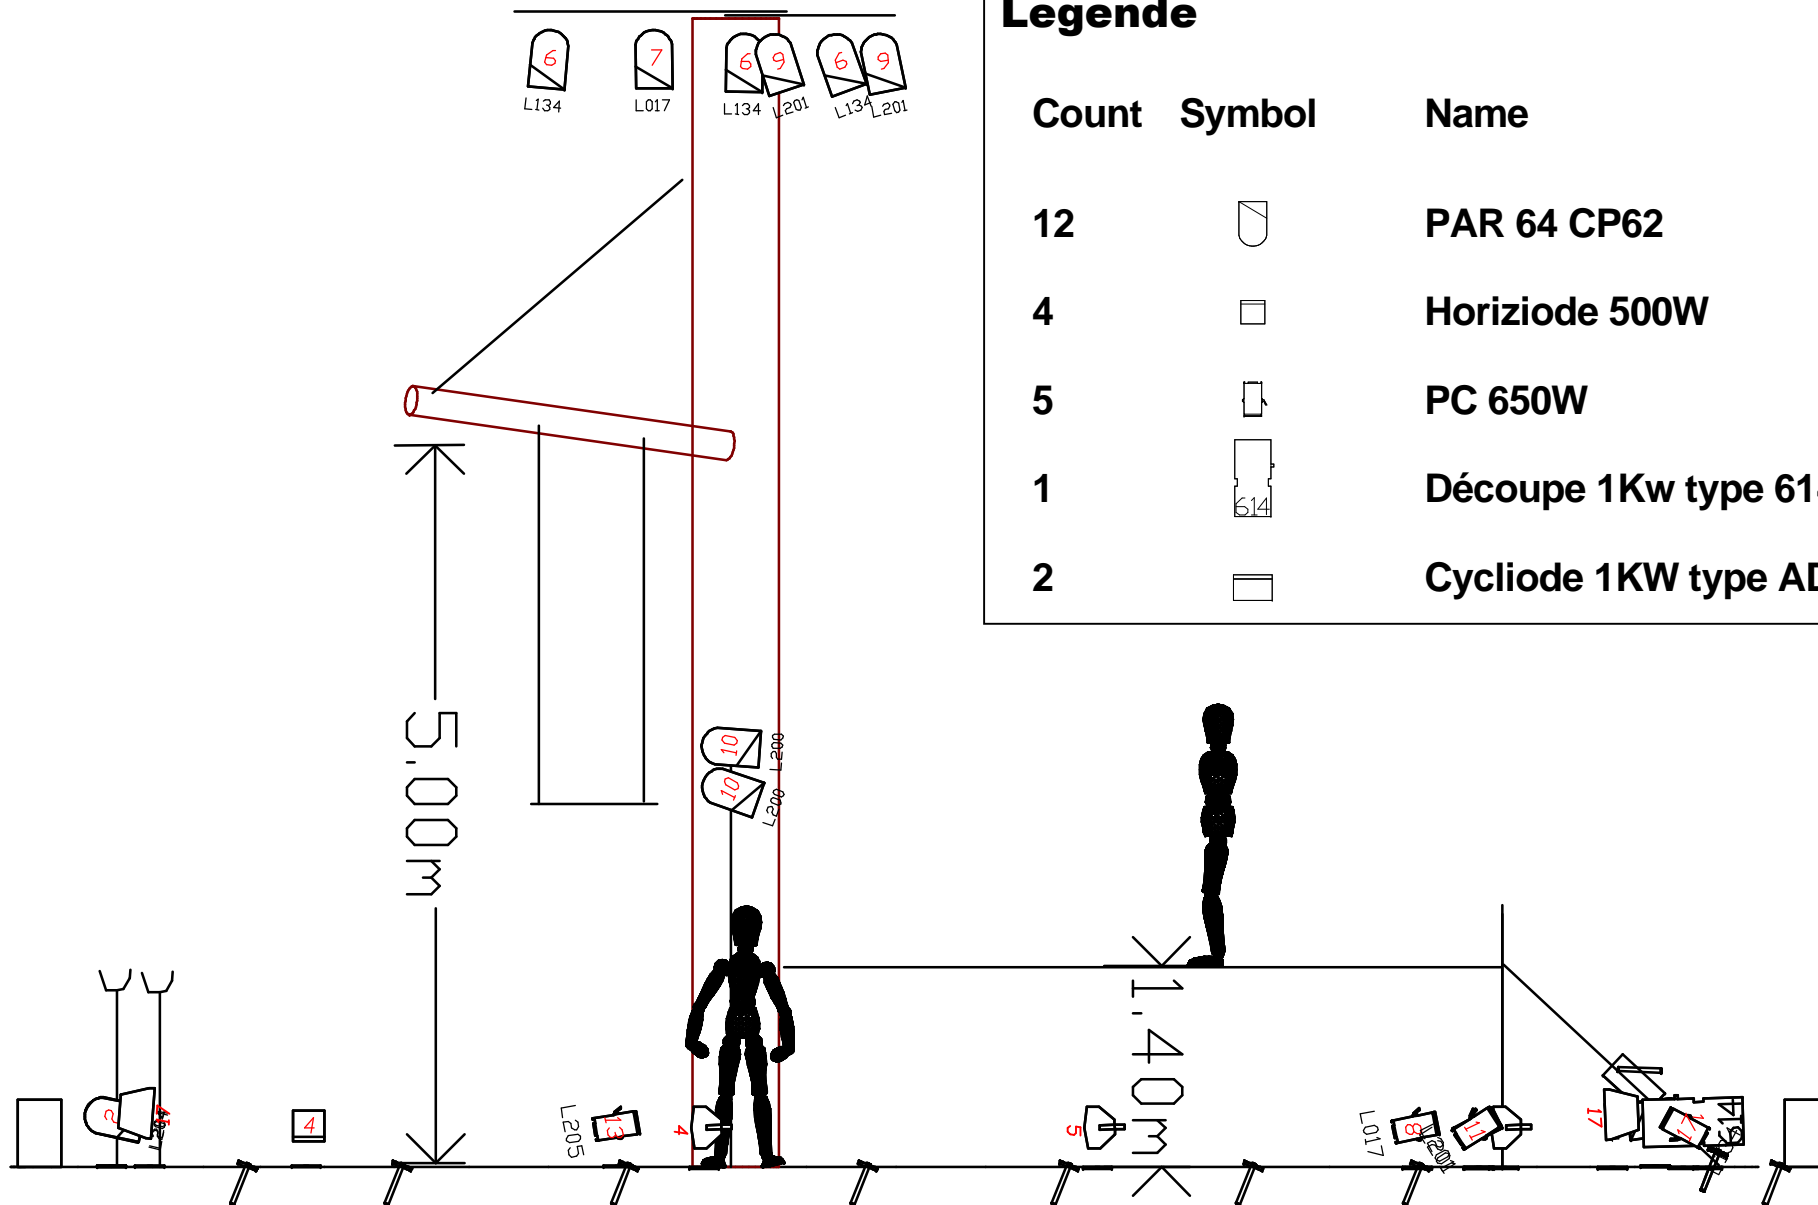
Legende

| Count | Symbol | Name |
|---|---|---|
| 12 | | PAR 64 CP62 |
| 4 | | Horiziode 500W |
| 5 | | PC 650W |
| 1 | 614 | Découpe 1Kw type 61 |
| 2 | | Cycliode 1KW type AD |

6
L134
7
L017
6
L134
9
L201
6
L134
9
L201

5.00m

10
L200
10
L200

1.40m

2
L134
4
L205
13
4
5
L017
8
L201
11
17
1
14